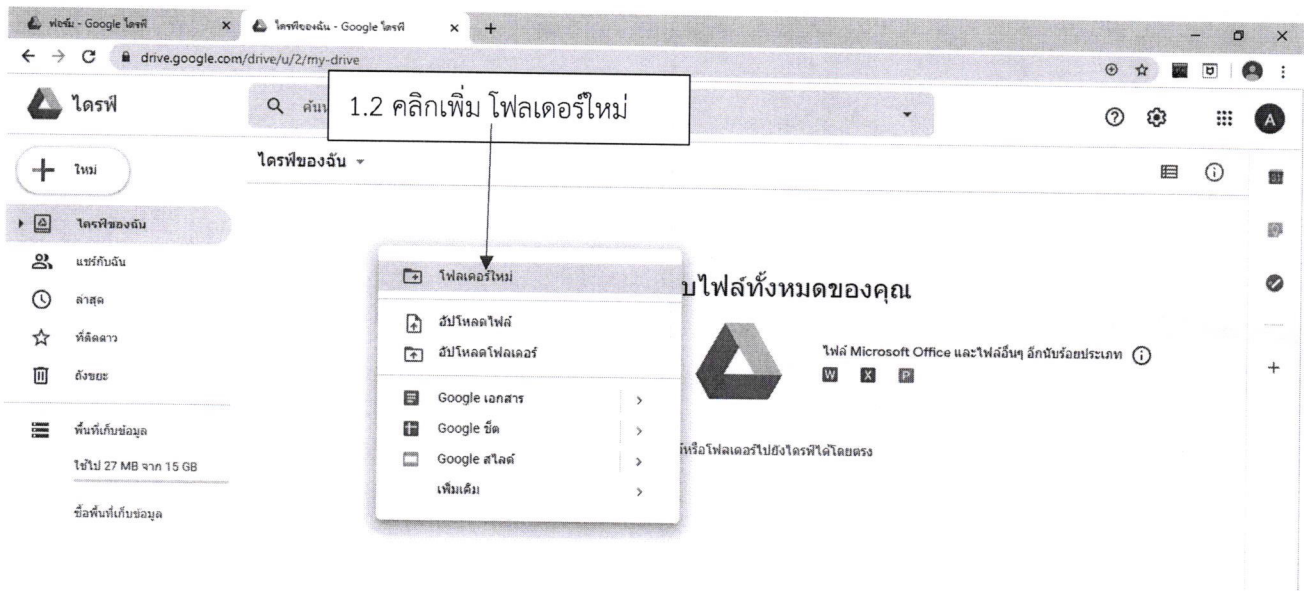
พ่อนั่ม - Google ไดรฟ์ ×
ไดรฟ์ของฉัน - Google ไดรฟ์ ×
+
drive.google.com/drive/u/2/my-drive

ไดรฟ์
ค้นห
1.2 คลิกเพิ่ม โฟลเดอร์ใหม่
A

ใหม่
ไดรฟ์ของฉัน
ไดรฟ์ของฉัน
แชร์กับฉัน
ล่าสุด
ที่ติดดาว
ถังขยะ
พื้นที่เก็บข้อมูล
ใช้ไป 27 MB จาก 15 GB
ซื้อพื้นที่เก็บข้อมูล

โฟลเดอร์ใหม่
อัปโหลดไฟล์
อัปโหลดโฟลเดอร์
Google เอกสาร >
Google ชีต >
Google สไลด์ >
เพิ่มเติม >

บไฟล์ทั้งหมดของคุณ
ไฟล์ Microsoft Office และไฟล์อื่นๆ อีกนับร้อยประเภท
W X P
หรือโฟลเดอร์ไปยังไดรฟ์ได้โดยตรง